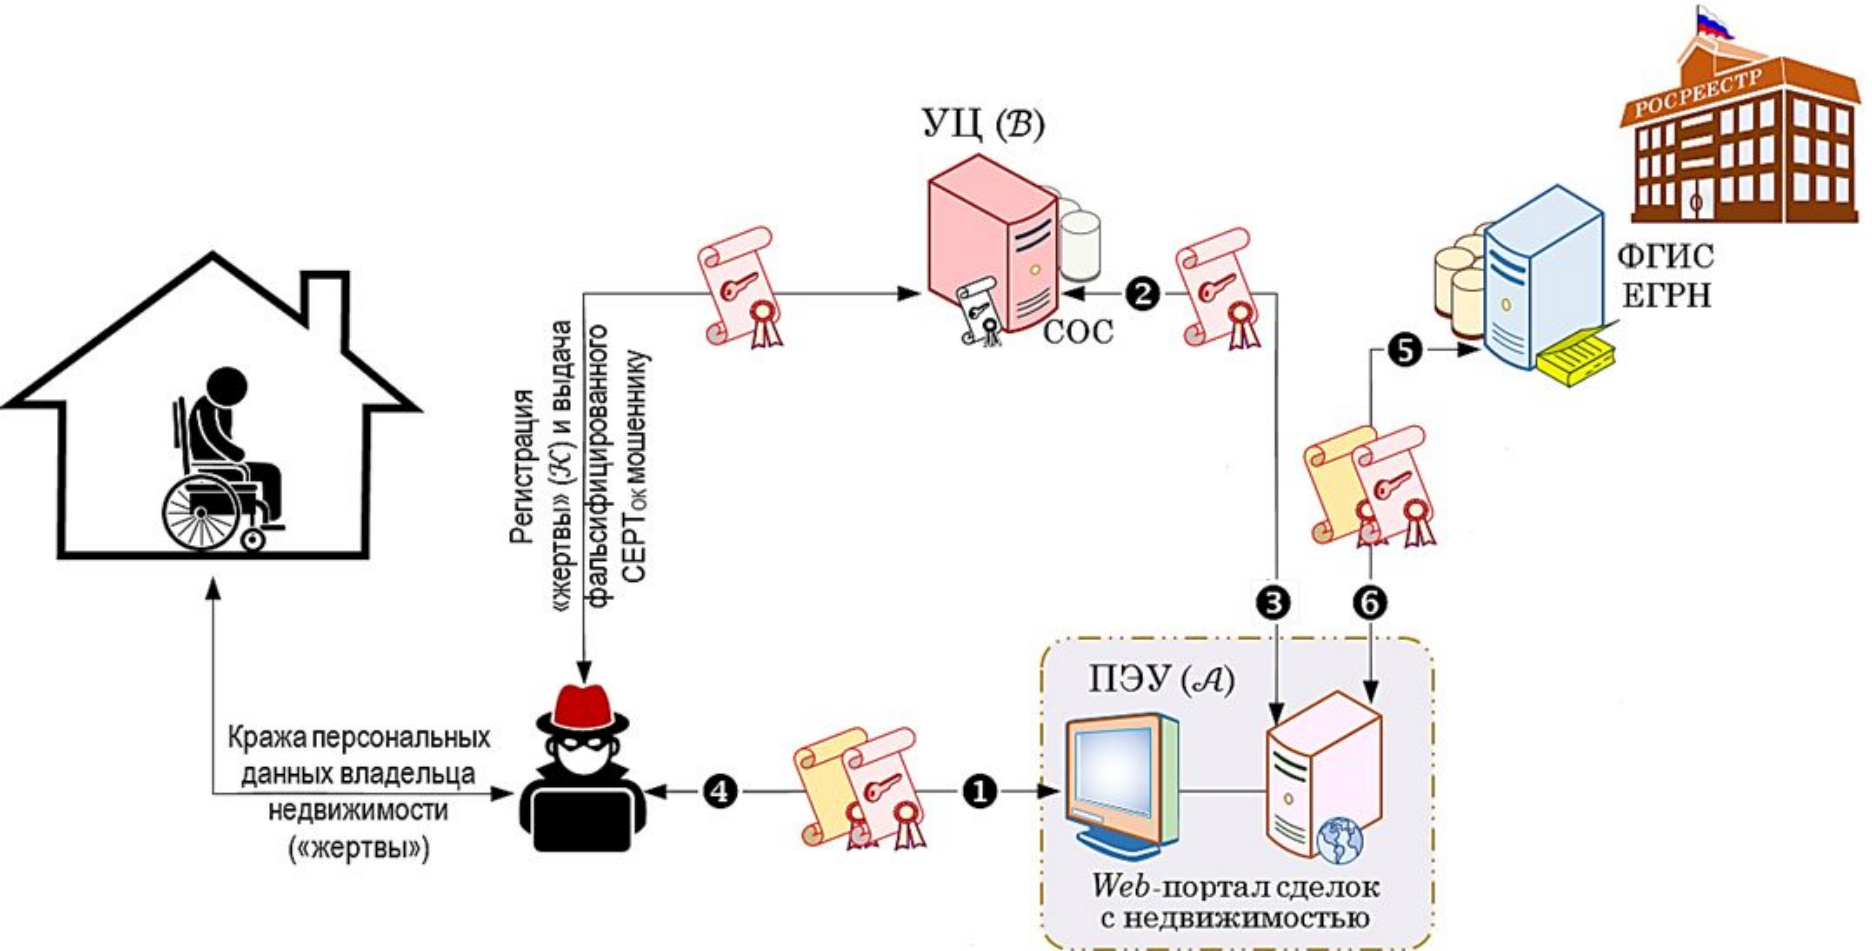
РОСРЕЕСТР

УЦ ($\mathcal{B}$)

ФГИС ЕГРН

СОС

Регистрация «жертвы» ($\mathcal{K}$) и выдача фальсифицированного СЕРТ$_{ОК}$ мошеннику

❷

❺

❸

❻

ПЭУ ($\mathcal{A}$)

Кража персональных данных владельца недвижимости («жертвы»)

❹

❶

Web-портал сделок с недвижимостью